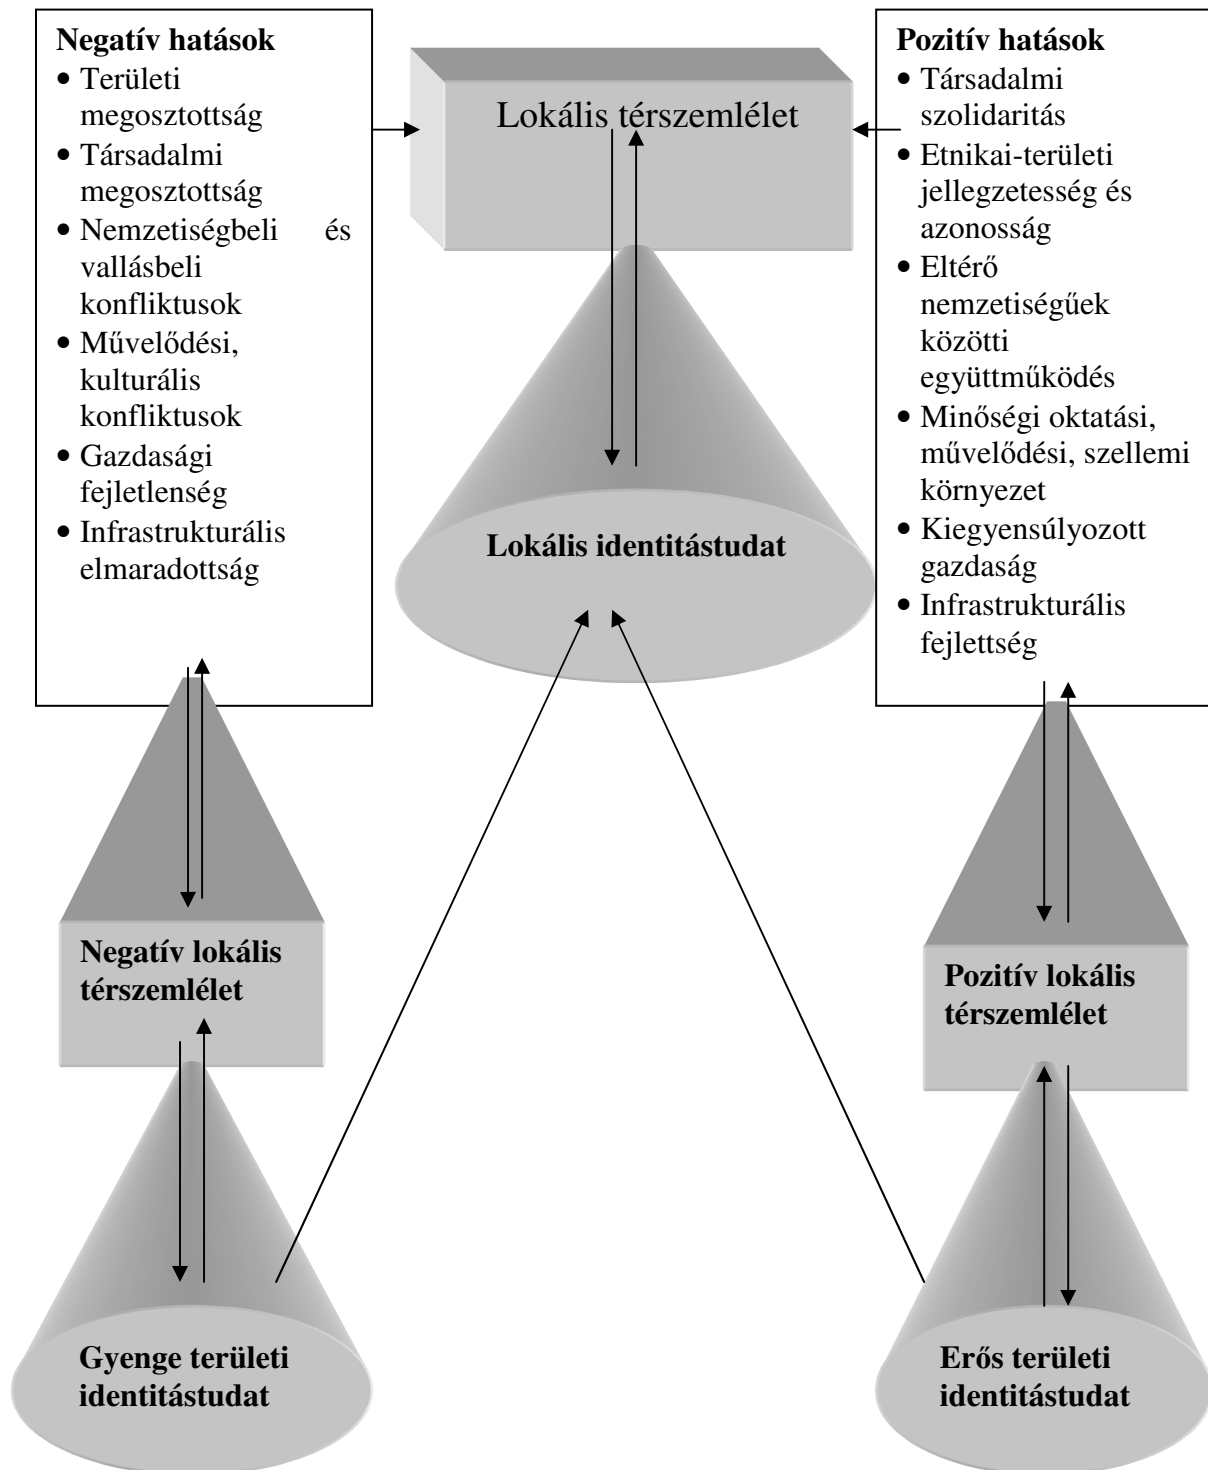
**Negatív hatások**
- Területi megosztottság
- Társadalmi megosztottság
- Nemzetiségbeli és vallásbeli konfliktusok
- Művelődési, kulturális konfliktusok
- Gazdasági fejletlenség
- Infrastrukturális elmaradottság

Lokális térszemlélet

**Pozitív hatások**
- Társadalmi szolidaritás
- Etnikai-területi jellegzetesség és azonosság
- Eltérő nemzetiségűek közötti együttműködés
- Minőségi oktatási, művelődési, szellemi környezet
- Kiegyensúlyozott gazdaság
- Infrastrukturális fejlettség

**Lokális identitástudat**

**Negatív lokális térszemlélet**

**Pozitív lokális térszemlélet**

**Gyenge területi identitástudat**

**Erős területi identitástudat**